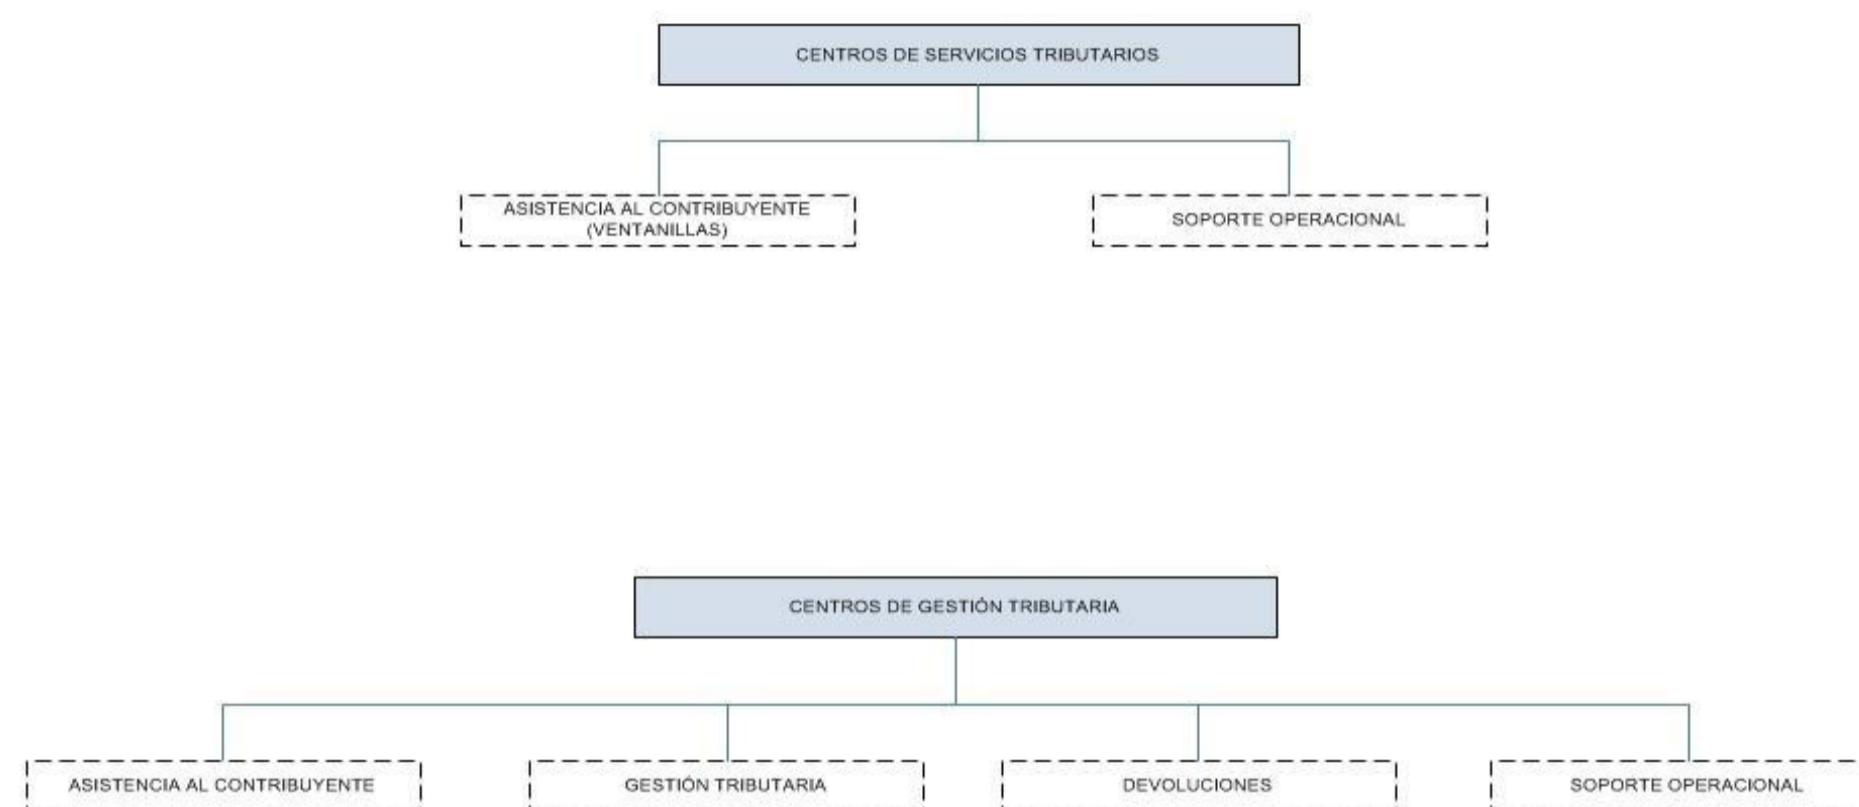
CENTROS DE SERVICIOS TRIBUTARIOS

ASISTENCIA AL CONTRIBUYENTE (VENTANILLAS)

SOPORTE OPERACIONAL

CENTROS DE GESTIÓN TRIBUTARIA

ASISTENCIA AL CONTRIBUYENTE

GESTIÓN TRIBUTARIA

DEVOLUCIONES

SOPORTE OPERACIONAL